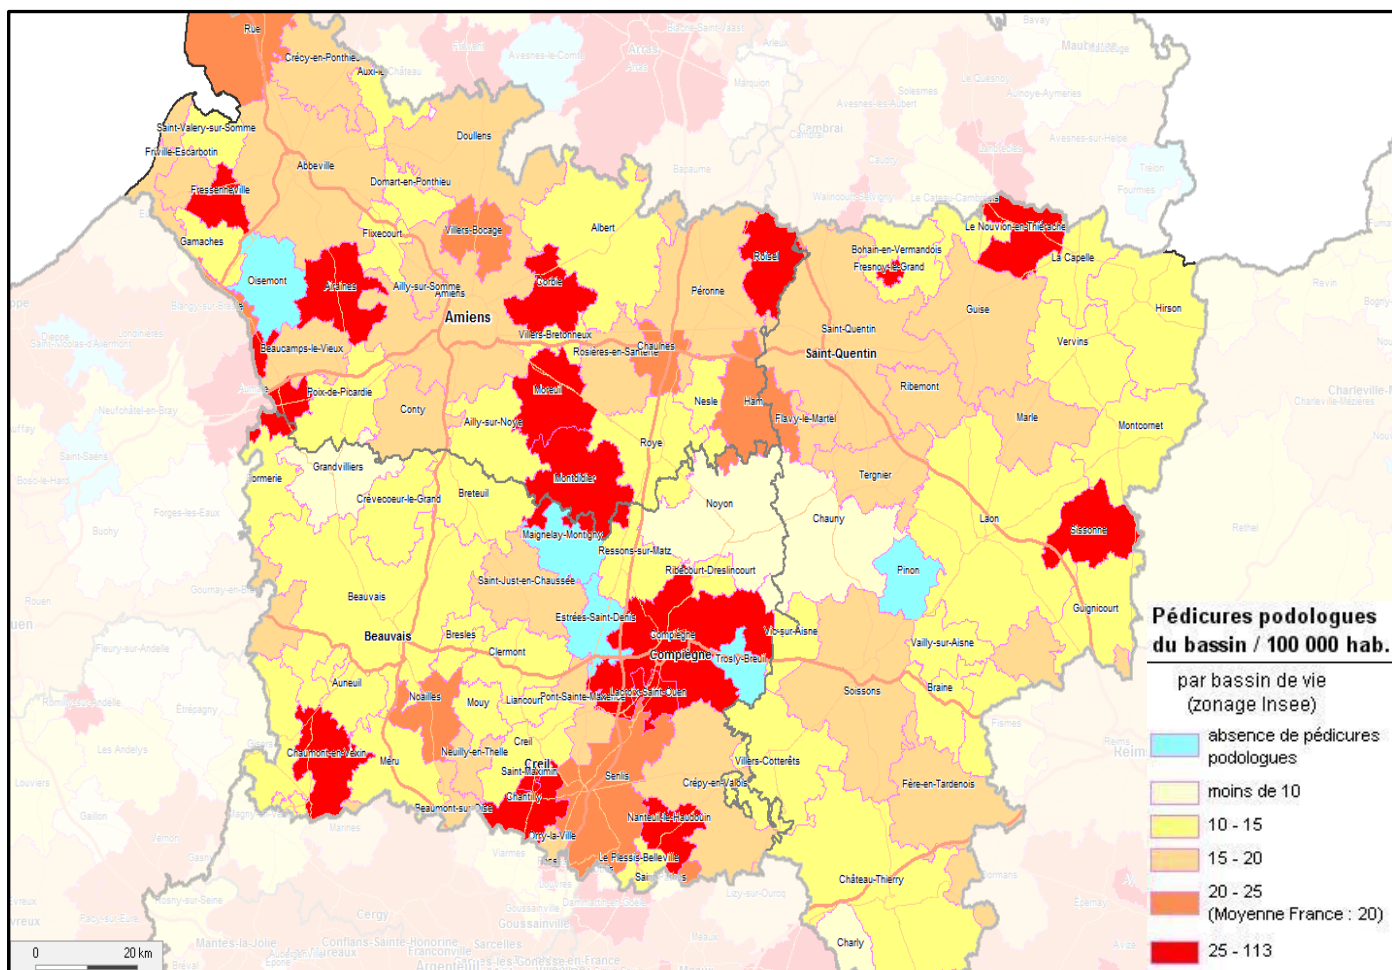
Rue
Crécy-en-Ponthieu
Auxi-le-Château
Saint-Valery-sur-Somme
Friville-Escarbotin
Doullens
Abbeville
Domart-en-Ponthieu
Fressenneville
Gamaches
Flixecourt
Villers-Bocage
Albert
Roisel
Le Nouvion-en-Thiérache
Bohain-en-Vermandois
Fresnoy-le-Grand
La Capelle
Oisemont
Airaines
Ailly-sur-Somme
Amiens
Corbie
Péronne
Guise
Hirson
Amiens
Villers-Bretonneux
Saint-Quentin
Saint-Quentin
Vervins
Beaucamps-le-Vieux
Rosières-en-Santerre
Chaulnes
Moreuil
Ribemont
Poix-de-Picardie
Conty
Nesle
Ham
Flavy-le-Martel
Marle
Montcornet
Ailly-sur-Noye
Roye
Grandvilliers
Tergnier
Montdidier
Crèvecoeur-le-Grand
Breteuil
Noyon
Chauny
Laon
Sissonne
Maignelay-Montigny
Ressons-sur-Matz
Ribécourt-Dreslincourt
Pinon
Saint-Just-en-Chaussée
Guignicourt
Beauvais
Estrées-Saint-Denis
Beauvais
Bresles
Compiègne
Compiègne
Vic-sur-Aisne
Trosly-Breuil
Vailly-sur-Aisne
Clermont
Auneuil
Noailles
Mouy
Liancourt
Pont-Sainte-Maxence
Lacroix-Saint-Ouen
Soissons
Braine
Creil
Neuilly-en-Thelle
Chaumont-en-Vexin
Méru
Creil
Saint-Maximin
Senlis
Villers-Cotterêts
Chantilly
Crépy-en-Valois
Fère-en-Tardenois
Beaumont-sur-Oise
Nanteuil-le-Haudouin
Orry-la-Ville
Le Plessis-Belleville
Château-Thierry
Charly
0
20 km
Pédicures podologues du bassin / 100 000 hab.
par bassin de vie (zonage Insee)
absence de pédicures podologues
moins de 10
10 - 15
15 - 20
20 - 25 (Moyenne France : 20)
25 - 113